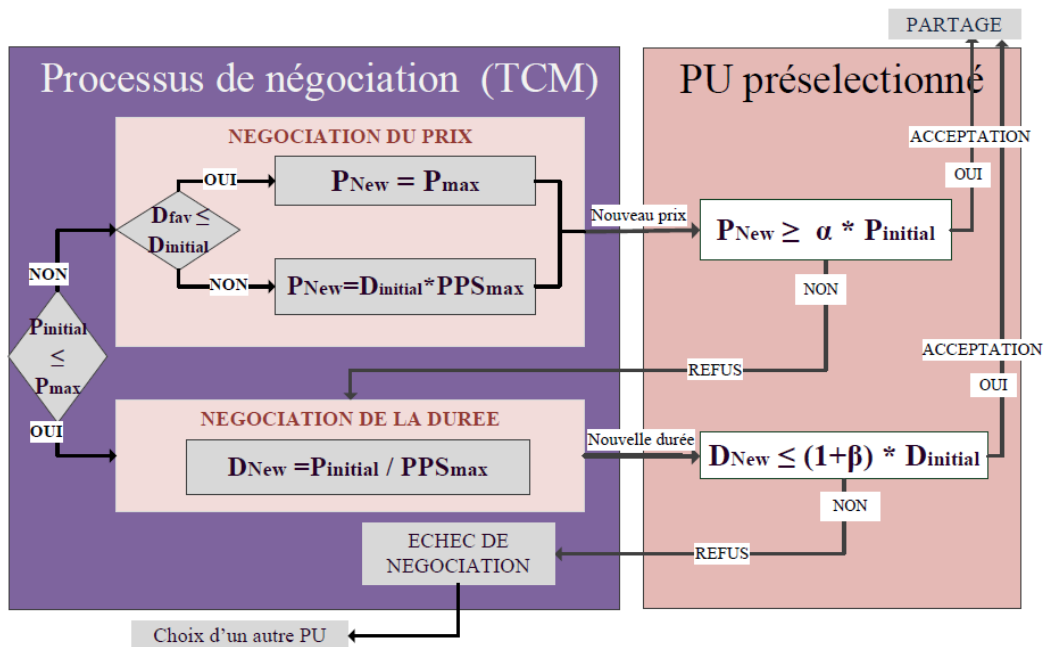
PARTAGE

Processus de négociation (TCM)

PU préselectionné

NEGOCIATION DU PRIX

ACCEPTATION

OUI

$D_{fav} \leq D_{initial}$

OUI

$P_{New} = P_{max}$

Nouveau prix

$P_{New} \geq \alpha * P_{initial}$

NON

NON

$P_{New} = D_{initial} * PPS_{max}$

NON

$P_{initial} \leq P_{max}$

ACCEPTATION

REFUS

OUI

OUI

NEGOCIATION DE LA DUREE

$D_{New} = P_{initial} / PPS_{max}$

Nouvelle durée

$D_{New} \leq (1+\beta) * D_{initial}$

NON

ECHEC DE NEGOCIATION

REFUS

Choix d'un autre PU